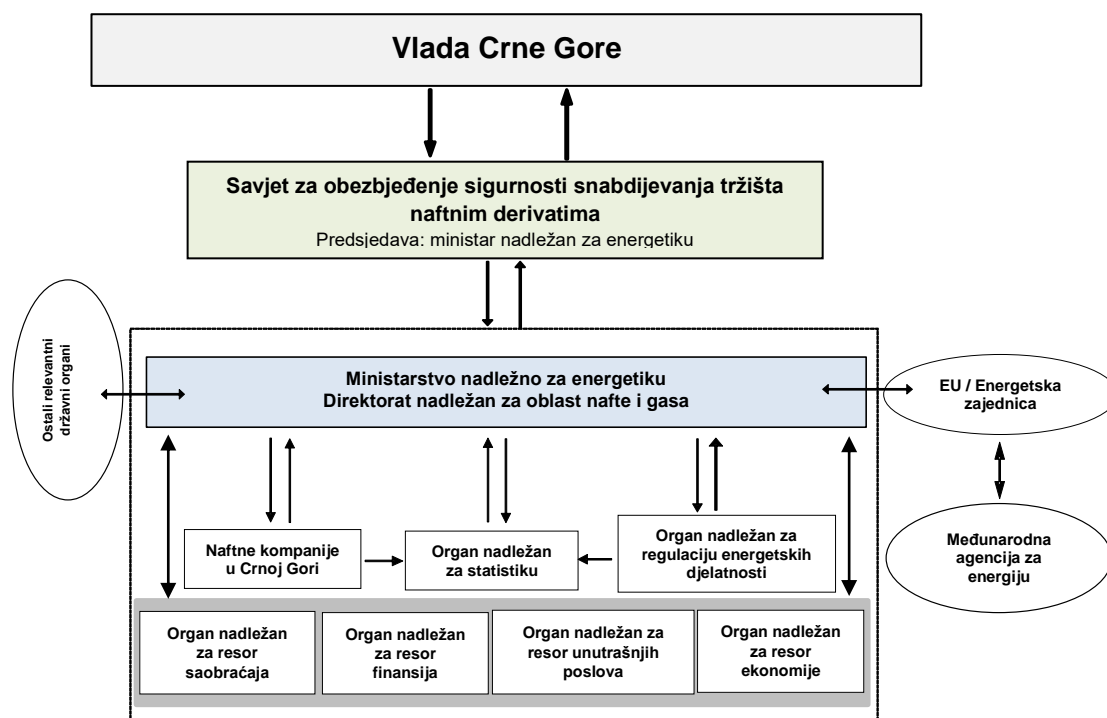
Vlada Crne Gore

Savjet za obezbjeđenje sigurnosti snabdijevanja tržišta naftnim derivatima
Predsjedava: ministar nadležan za energetiku

Ostali relevantni državni organi

Ministarstvo nadležno za energetiku
Direktorat nadležan za oblast nafte i gasa

EU / Energetska zajednica

Međunarodna agencija za energiju

Naftne kompanije u Crnoj Gori

Organ nadležan za statistiku

Organ nadležan za regulaciju energetskih djelatnosti

Organ nadležan za resor saobraćaja

Organ nadležan za resor finansija

Organ nadležan za resor unutrašnjih poslova

Organ nadležan za resor ekonomije